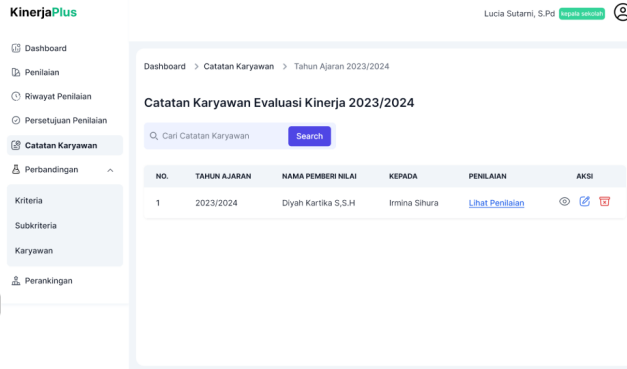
KinerjaPlus

Lucia Sutarni, S.Pd kepala sekolah

Dashboard
Penilaian
Riwayat Penilaian
Persetujuan Penilaian
Catatan Karyawan
Perbandingan
Kriteria
Subkriteria
Karyawan
Perankingan

Dashboard > Catatan Karyawan > Tahun Ajaran 2023/2024

Catatan Karyawan Evaluasi Kinerja 2023/2024

Cari Catatan Karyawan Search

| NO. | TAHUN AJARAN | NAMA PEMBERI NILAI | KEPADA | PENILAIAN | AKSI |
|---|---|---|---|---|---|
| 1 | 2023/2024 | Diyah Kartika S,S.H | Irmina Sihura | Lihat Penilaian | |